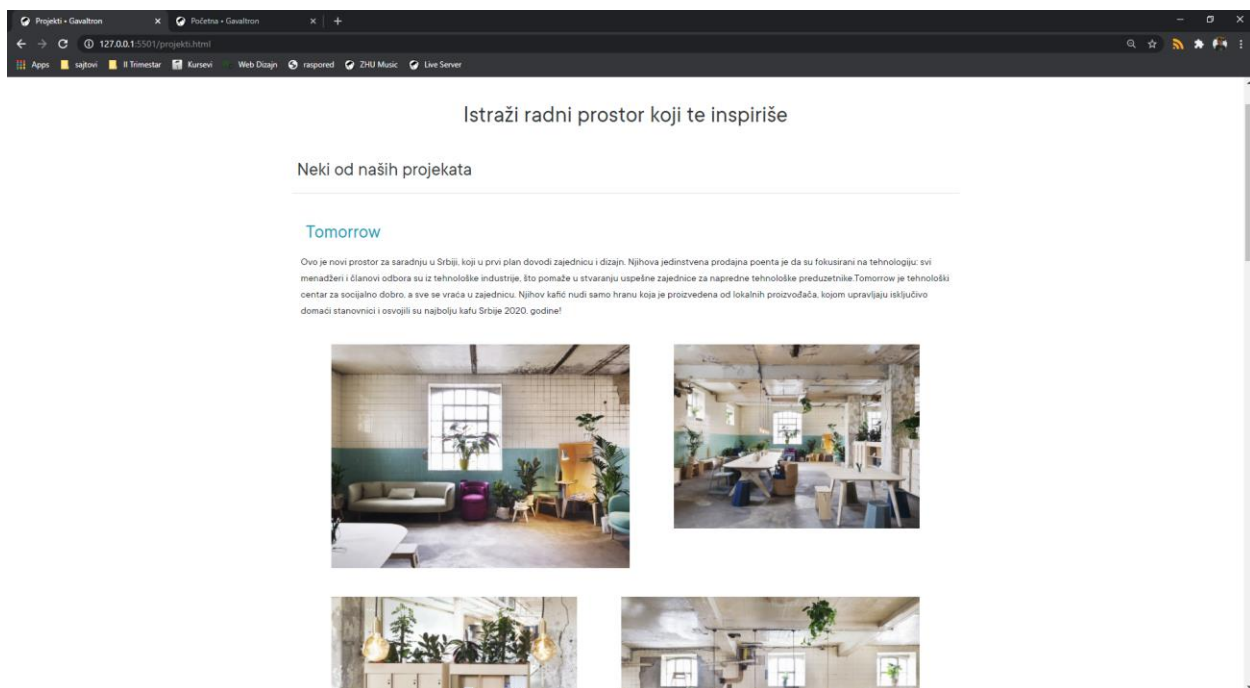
Projekti • Gavaltron
Početna • Gavaltron
127.0.0.1:5501/projekti.html
Apps sajtovi II Trimestar Kursevi Web Dizajn raspored ZHU Music Live Server

Istraži radni prostor koji te inspiriše

Neki od naših projekata

Tomorrow

Ovo je novi prostor za saradnju u Srbiji, koji u prvi plan dovodi zajednicu i dizajn. Njihova jedinstvena prodajna poenta je da su fokusirani na tehnologiju: svi menadžeri i članovi odbora su iz tehnološke industrije, što pomaže u stvaranju uspešne zajednice za napredne tehnološke preduzetnike.Tomorrow je tehnološki centar za socijalno dobro, a sve se vraća u zajednicu. Njihov kafić nudi samo hranu koja je proizvedena od lokalnih proizvođača, kojom upravljaju isključivo domaći stanovnici i osvojili su najbolju kafu Srbije 2020. godine!